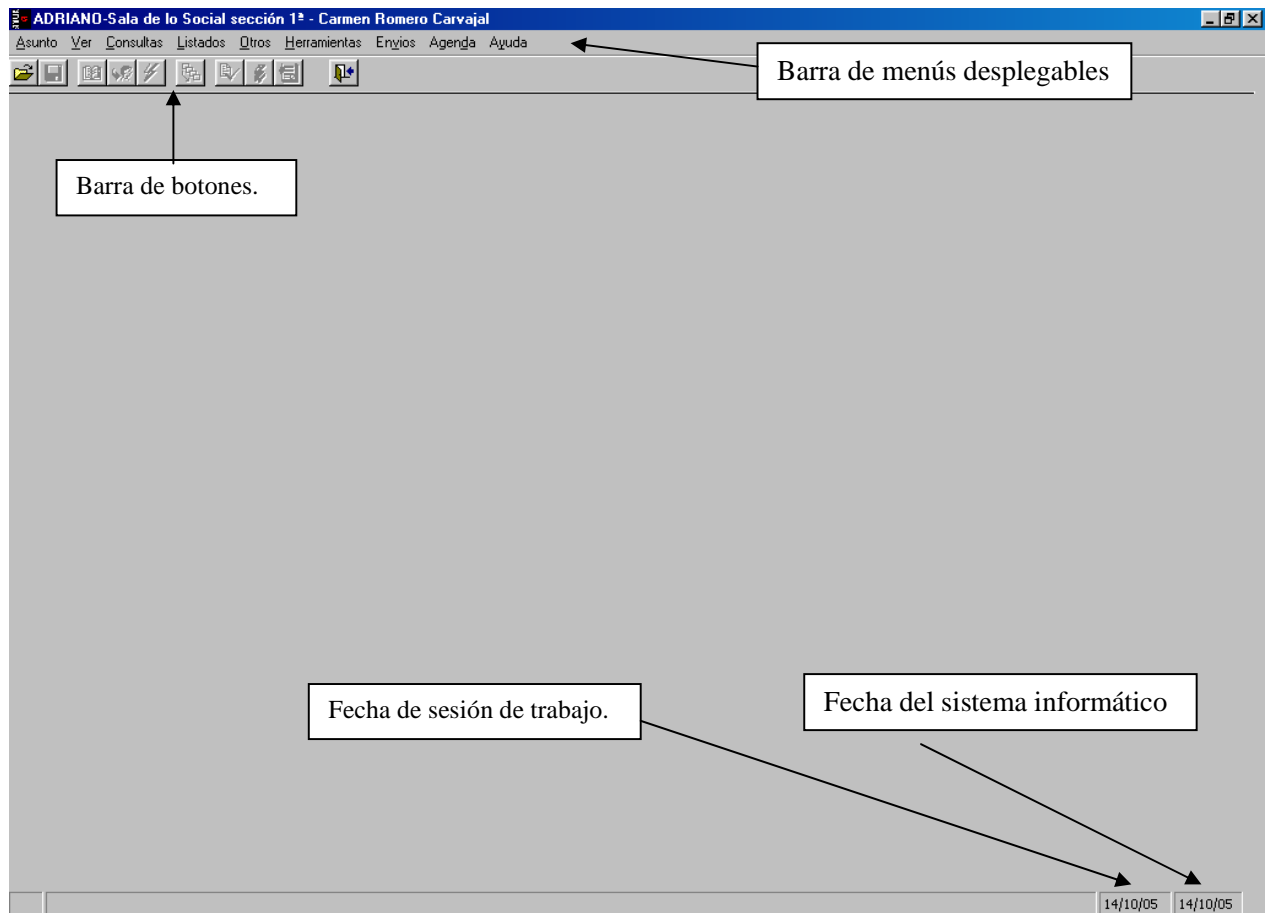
ADRIANO-Sala de lo Social sección 1ª - Carmen Romero Carvajal

Asunto Ver Consultas Listados Otros Herramientas Envios Agenda Ayuda

Barra de menús desplegables

Barra de botones.

Fecha de sesión de trabajo.

Fecha del sistema informático

14/10/05 14/10/05